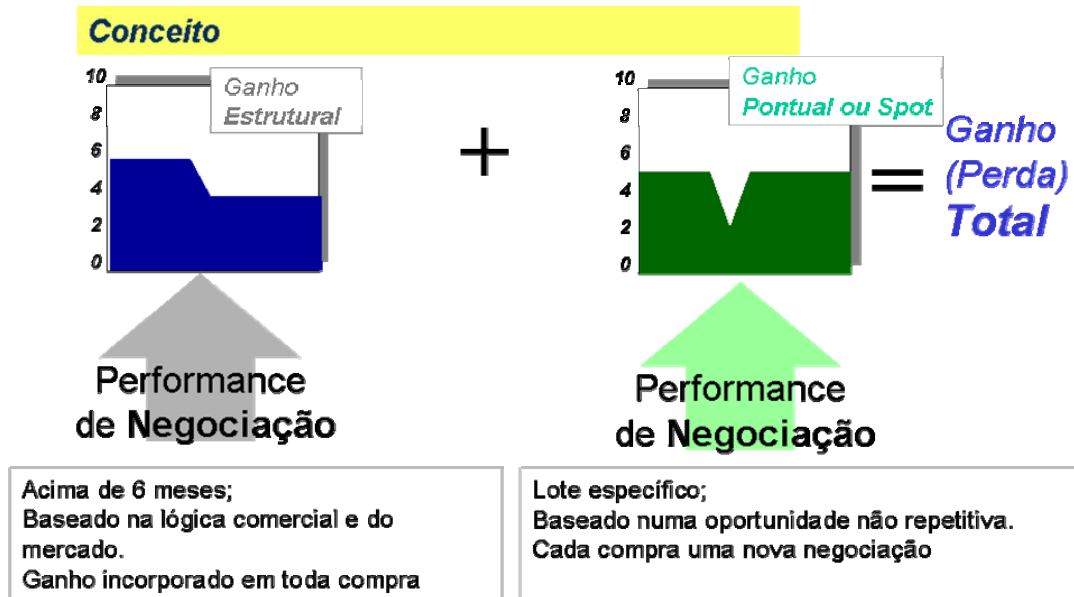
Conceito

10
8
6
4
2
0

Ganho Estrutural

+

10
8
6
4
2
0

Ganho Pontual ou Spot

=

Ganho (Perda) Total

Performance de Negociação

Performance de Negociação

Acima de 6 meses;
Baseado na lógica comercial e do mercado.
Ganho incorporado em toda compra

Lote específico;
Baseado numa oportunidade não repetitiva.
Cada compra uma nova negociação